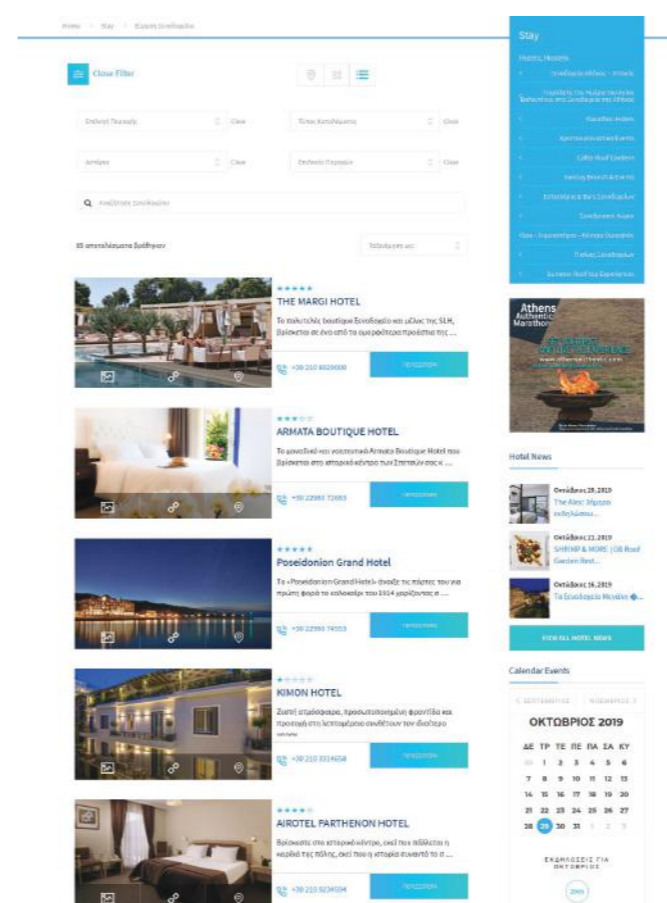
Home > Stay > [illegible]

Close Filter

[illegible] Clear
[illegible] Clear
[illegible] Clear
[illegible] Clear

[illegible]

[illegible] αποτελέσματα βρέθηκαν

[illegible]

THE MARGI HOTEL
Το πολυτελές boutique Ξενοδοχείο και μέλος της SLH, βρίσκεται σε ένα από τα ομορφότερα προάστια της ...
+30 210 8929000
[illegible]

ARMATA BOUTIQUE HOTEL
Το μοναδικό και κοσμοπολίτικο Armata Boutique Hotel που βρίσκεται στο ιστορικό κέντρο των Σπετσών σας ...
+30 22980 72683
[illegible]

Poseidonion Grand Hotel
Το «Poseidonion Grand Hotel» άνοιξε τις πόρτες του για πρώτη φορά το καλοκαίρι του 1914 χαρίζοντας σ ...
+30 22980 74553
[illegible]

KIMON HOTEL
Ζεστή ατμόσφαιρα, προσωποποιημένη φροντίδα και προσοχή στη λεπτομέρεια συνθέτουν τον ιδανικό ...
+30 210 3314658
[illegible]

AIROTEL PARTHENON HOTEL
Βρίσκεται στο ιστορικό κέντρο, εκεί που πάλλεται η καρδιά της πόλης, εκεί που η ιστορία συναντά το σ ...
+30 210 9234594
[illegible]

Stay
Hotels, Hostels
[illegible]
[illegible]
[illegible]
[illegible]
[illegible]
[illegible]
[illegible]
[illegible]
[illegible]
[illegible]
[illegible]

Athens Authentic Marathon
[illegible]

Hotel News
Οκτώβριος 28, 2019
The Alex: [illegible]
Οκτώβριος 21, 2019
SHRIMP & MORE | GB Roof Garden Rest...
Οκτώβριος 16, 2019
Τα Ξενοδοχεία Μεγάλη ...
VIEW ALL HOTEL NEWS

Calendar Events
< ΣΕΠΤΕΜΒΡΙΟΣ ΝΟΕΜΒΡΙΟΣ >
ΟΚΤΩΒΡΙΟΣ 2019

| ΔΕ | ΤΡ | ΤΕ | ΠΕ | ΠΑ | ΣΑ | ΚΥ |
|---|---|---|---|---|---|---|
| 30 | 1 | 2 | 3 | 4 | 5 | 6 |
| 7 | 8 | 9 | 10 | 11 | 12 | 13 |
| 14 | 15 | 16 | 17 | 18 | 19 | 20 |
| 21 | 22 | 23 | 24 | 25 | 26 | 27 |
| 28 | 29 | 30 | 31 | 1 | 2 | 3 |

ΕΚΔΗΛΩΣΕΙΣ ΓΙΑ ΟΚΤΩΒΡΙΟΣ
2019